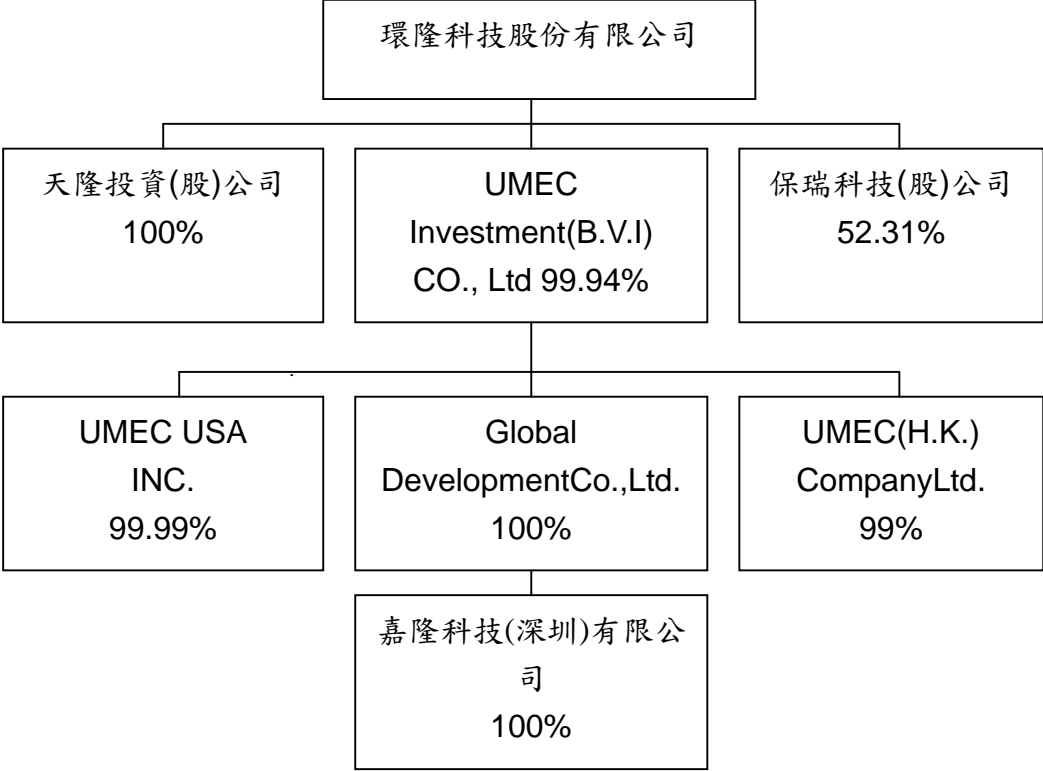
環隆科技股份有限公司

天隆投資(股)公司
100%

UMEC
Investment(B.V.I)
CO., Ltd 99.94%

保瑞科技(股)公司
52.31%

UMEC USA
INC.
99.99%

Global
DevelopmentCo.,Ltd.
100%

UMEC(H.K.)
CompanyLtd.
99%

嘉隆科技(深圳)有限公司
100%